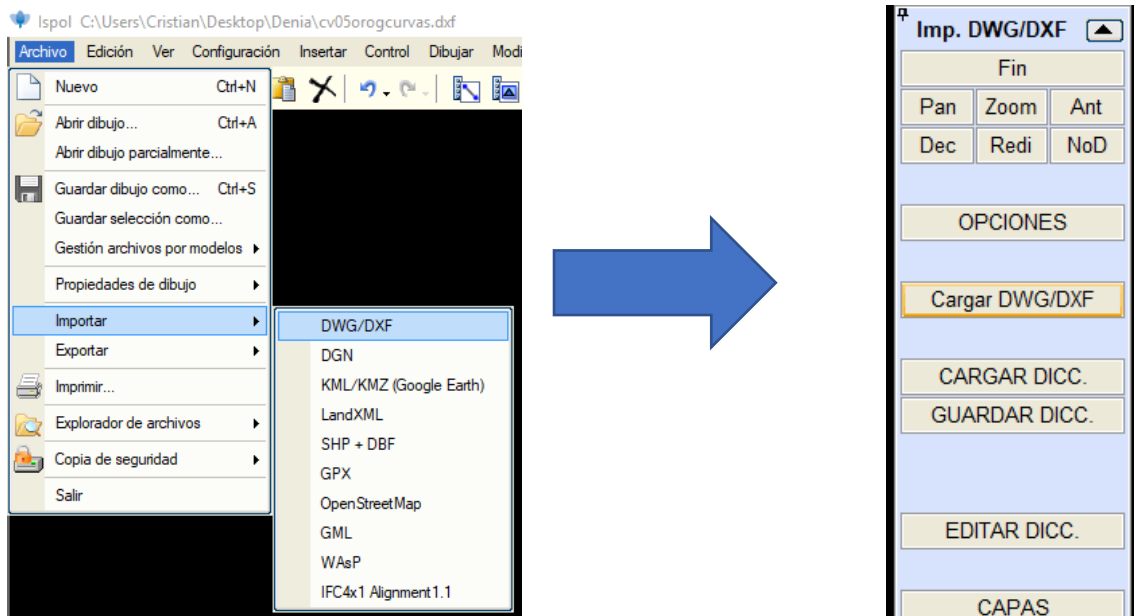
Ispol C:\Users\Cristian\Desktop\Denia\cv05orogcurvas.dxf

Archivo Edición Ver Configuración Insertar Control Dibujar Modi

Nuevo Ctrl+N
Abrir dibujo... Ctrl+A
Abrir dibujo parcialmente...
Guardar dibujo como... Ctrl+S
Guardar selección como...
Gestión archivos por modelos
Propiedades de dibujo
Importar
Exportar
Imprimir...
Explorador de archivos
Copia de seguridad
Salir

DWG/DXF
DGN
KML/KMZ (Google Earth)
LandXML
SHP + DBF
GPX
OpenStreetMap
GML
WAsP
IFC4x1 Alignment1.1

Imp. DWG/DXF
Fin
Pan Zoom Ant
Dec Redi NoD
OPCIONES
Cargar DWG/DXF
CARGAR DICC.
GUARDAR DICC.
EDITAR DICC.
CAPAS